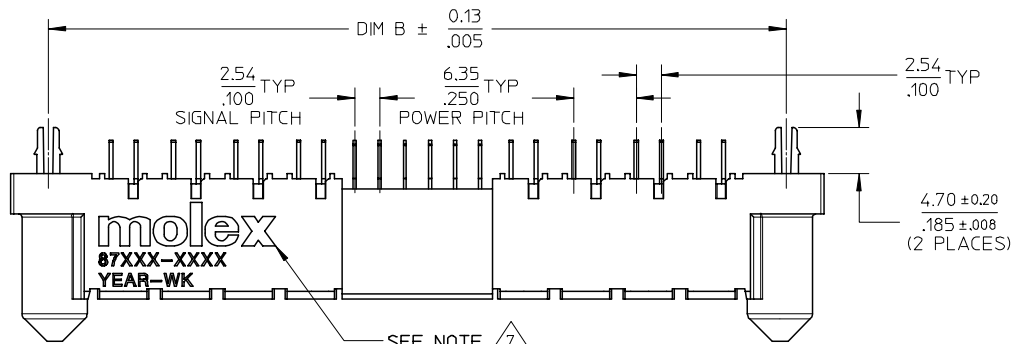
DIM B ± $\frac{0.13}{.005}$

$\frac{2.54}{.100}$ TYP
SIGNAL PITCH

$\frac{6.35}{.250}$ TYP
POWER PITCH

$\frac{2.54}{.100}$ TYP

$\frac{4.70 \pm 0.20}{.185 \pm .008}$
(2 PLACES)

molex
87XXX-XXXX
YEAR-WK

SEE NOTE 7